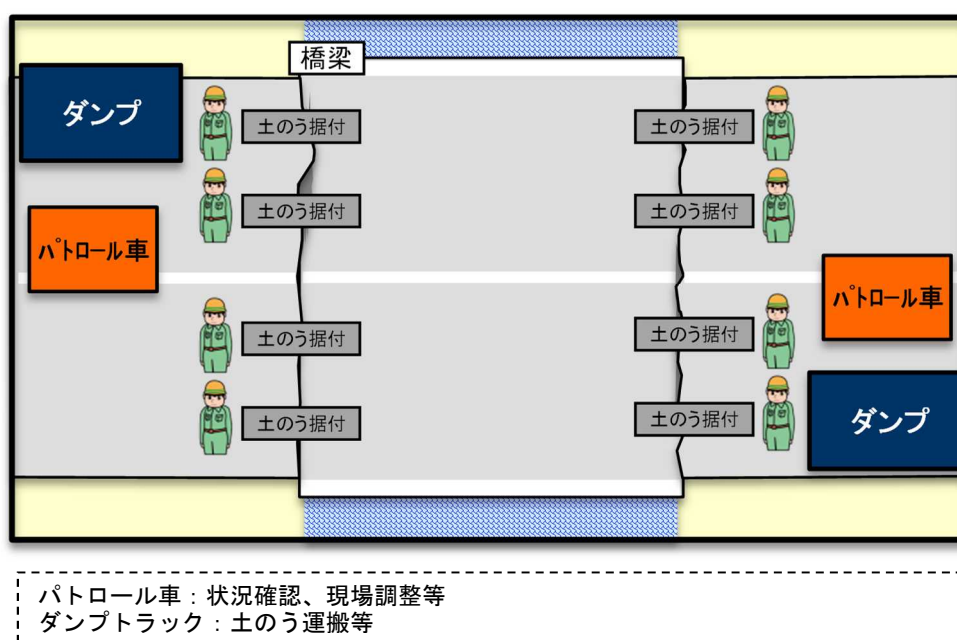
橋梁

ダンプ

土のう据付

土のう据付

パトロール車

土のう据付

土のう据付

土のう据付

土のう据付

土のう据付

土のう据付

パトロール車

ダンプ

パトロール車：状況確認、現場調整等
ダンプトラック：土のう運搬等